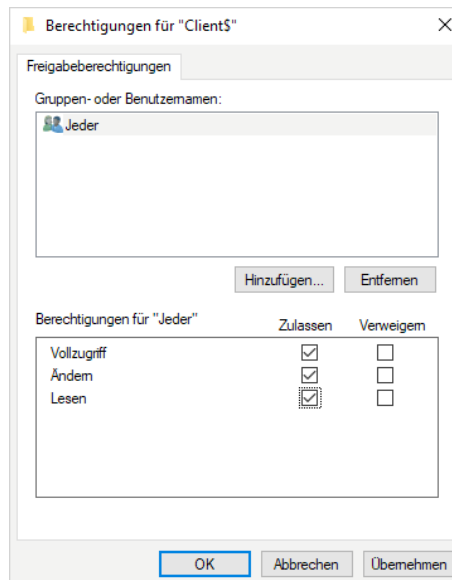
Berechtigungen für "Client$"

Freigabeberechtigungen

Gruppen- oder Benutzernamen:

Jeder

Hinzufügen...

Entfernen

Berechtigungen für "Jeder"

Zulassen

Verweigern

| | Zulassen | Verweigern |
|---|---|---|
| Vollzugriff | ☑ | ☐ |
| Ändern | ☑ | ☐ |
| Lesen | ☑ | ☐ |

OK

Abbrechen

Übernehmen